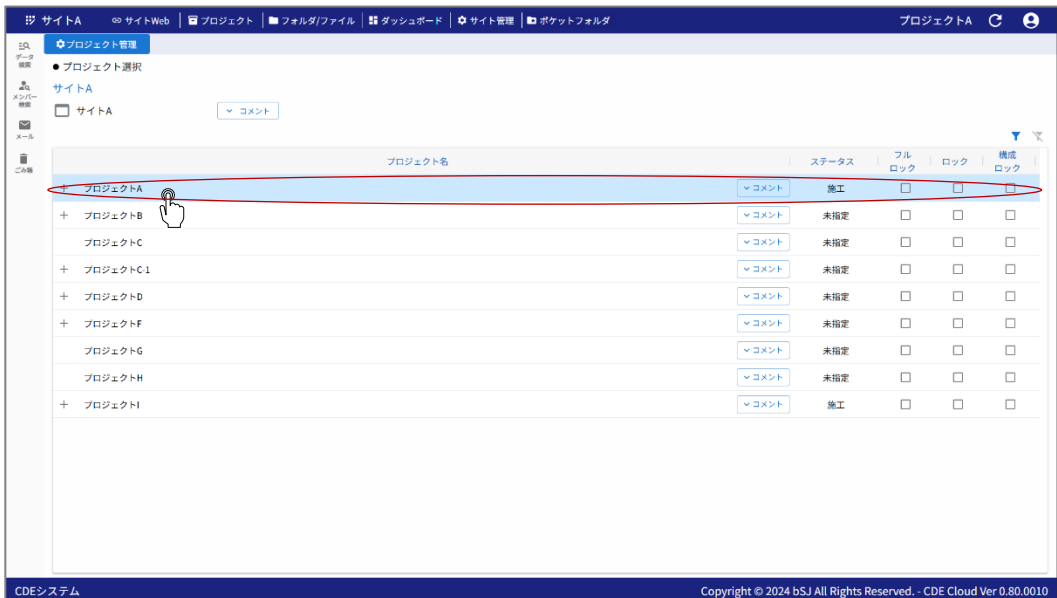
サイトA | サイトWeb | プロジェクト | フォルダ/ファイル | ダッシュボード | サイト管理 | ポケットフォルダ | プロジェクトA

データ検索
メンバー検索
メール
ごみ箱

プロジェクト管理

● プロジェクト選択

サイトA

サイトA コメント

| | プロジェクト名 | | ステータス | フルロック | ロック | 構成ロック |
|---|---|---|---|---|---|---|
| + | プロジェクトA | コメント | 施工 | ☐ | ☐ | ☐ |
| + | プロジェクトB | コメント | 未指定 | ☐ | ☐ | ☐ |
| | プロジェクトC | コメント | 未指定 | ☐ | ☐ | ☐ |
| + | プロジェクトC 1 | コメント | 未指定 | ☐ | ☐ | ☐ |
| + | プロジェクトD | コメント | 未指定 | ☐ | ☐ | ☐ |
| + | プロジェクトF | コメント | 未指定 | ☐ | ☐ | ☐ |
| | プロジェクトG | コメント | 未指定 | ☐ | ☐ | ☐ |
| | プロジェクトH | コメント | 未指定 | ☐ | ☐ | ☐ |
| + | プロジェクトI | コメント | 施工 | ☐ | ☐ | ☐ |

CDEシステム

Copyright © 2024 bSJ All Rights Reserved. - CDE Cloud Ver 0.80.0010